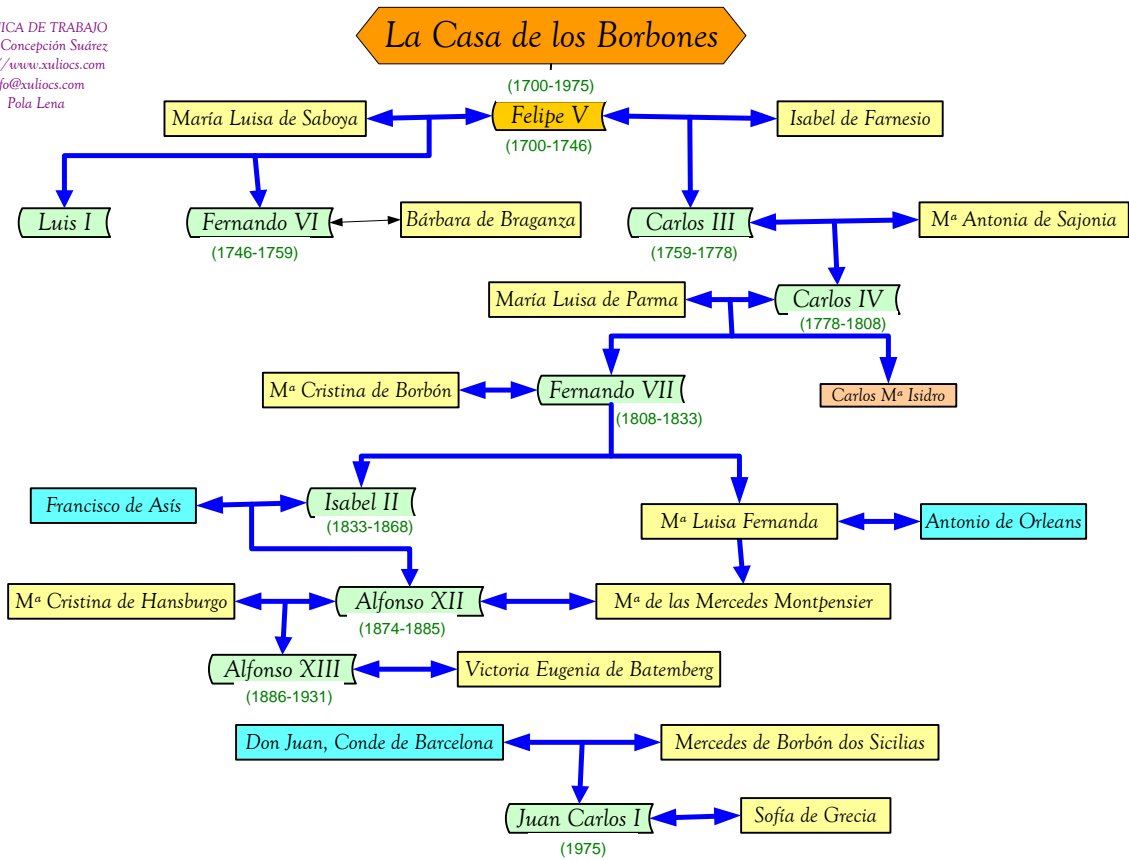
ICA DE TRABAJO
Concepción Suárez
/www.xuliocs.com
fo@xuliocs.com
Pola Lena

La Casa de los Borbones

(1700-1975)

María Luisa de Saboya

Felipe V
(1700-1746)

Isabel de Farnesio

Luis I

Fernando VI
(1746-1759)

Bárbara de Braganza

Carlos III
(1759-1778)

Mª Antonia de Sajonia

María Luisa de Parma

Carlos IV
(1778-1808)

Mª Cristina de Borbón

Fernando VII
(1808-1833)

Carlos Mª Isidro

Francisco de Asís

Isabel II
(1833-1868)

Mª Luisa Fernanda

Antonio de Orleans

Mª Cristina de Hansburgo

Alfonso XII
(1874-1885)

Mª de las Mercedes Montpensier

Alfonso XIII
(1886-1931)

Victoria Eugenia de Batemberg

Don Juan, Conde de Barcelona

Mercedes de Borbón dos Sicilias

Juan Carlos I
(1975)

Sofía de Grecia